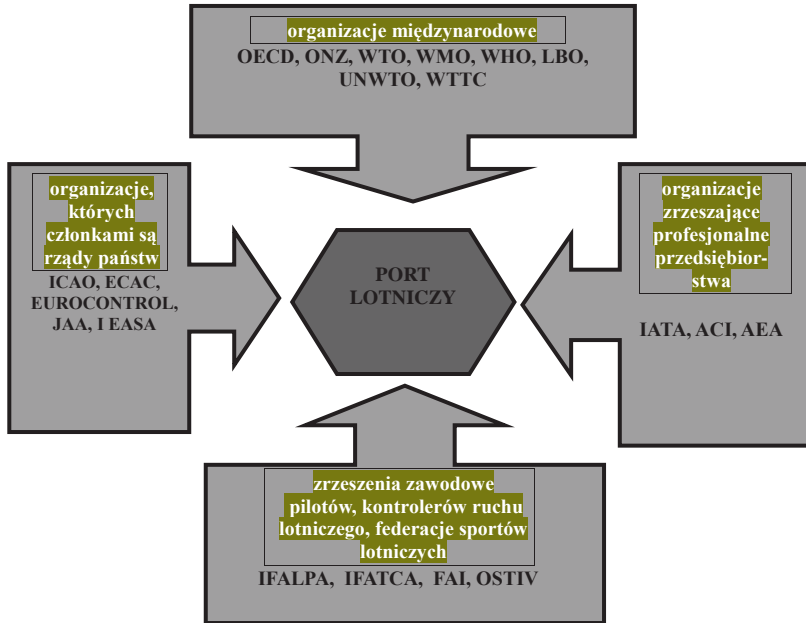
organizacje międzynarodowe
OECD, ONZ, WTO, WMO, WHO, LBO, UNWTO, WTTC

organizacje, których członkami są rządy państw
ICAO, ECAC, EUROCONTROL, JAA, I EASA

PORT LOTNICZY

organizacje zrzeszające profesjonalne przedsiębiorstwa
IATA, ACI, AEA

zrzeszenia zawodowe pilotów, kontrolerów ruchu lotniczego, federacje sportów lotniczych
IFALPA, IFATCA, FAI, OSTIV